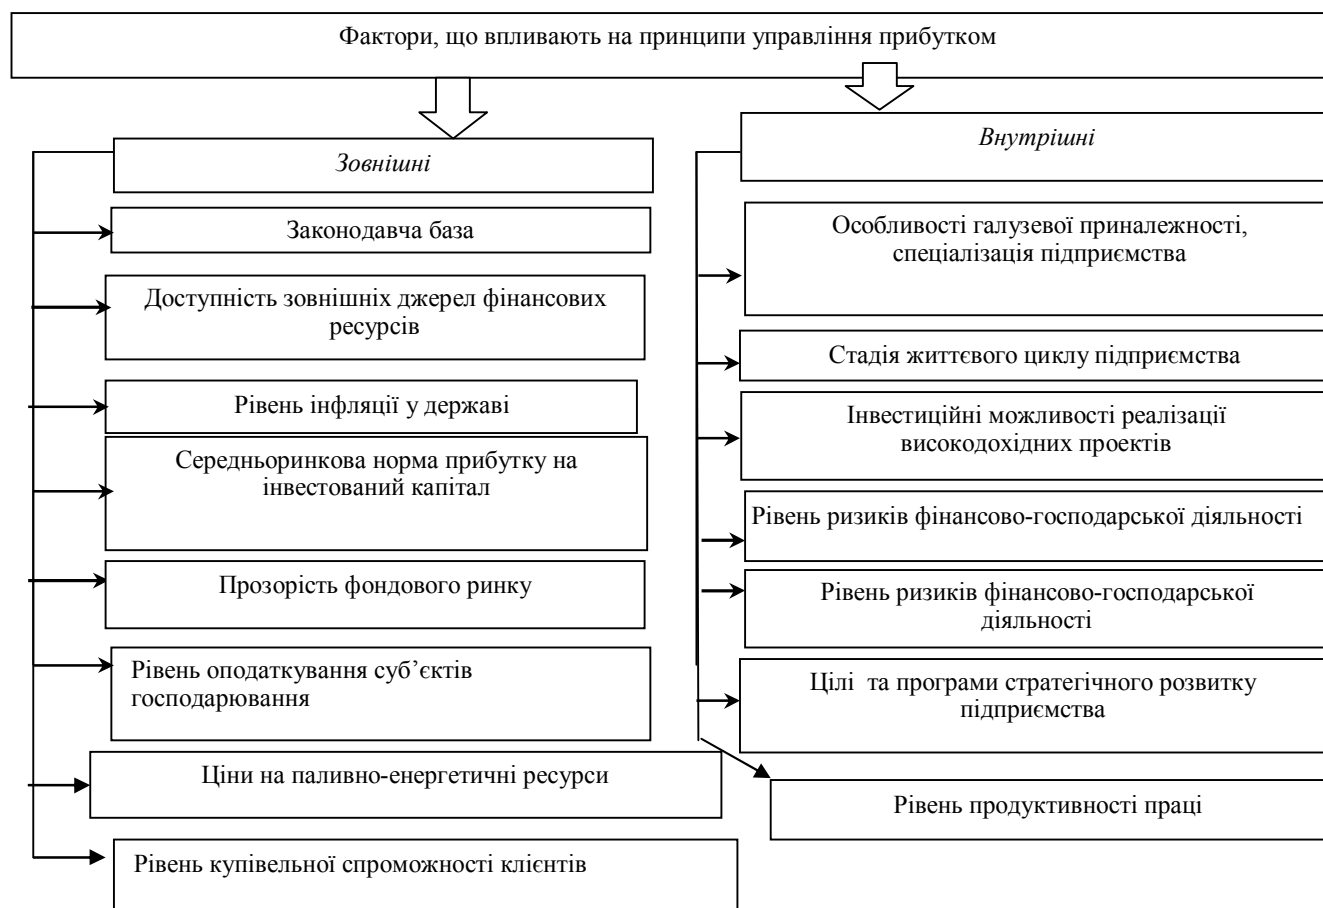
Фактори, що впливають на принципи управління прибутком

Зовнішні

Законодавча база

Доступність зовнішніх джерел фінансових ресурсів

Рівень інфляції у державі

Середньоринкова норма прибутку на інвестований капітал

Прозорість фондового ринку

Рівень оподаткування суб’єктів господарювання

Ціни на паливно-енергетичні ресурси

Рівень купівельної спроможності клієнтів

Внутрішні

Особливості галузевої приналежності, спеціалізація підприємства

Стадія життєвого циклу підприємства

Інвестиційні можливості реалізації високодохідних проектів

Рівень ризиків фінансово-господарської діяльності

Рівень ризиків фінансово-господарської діяльності

Цілі та програми стратегічного розвитку підприємства

Рівень продуктивності праці